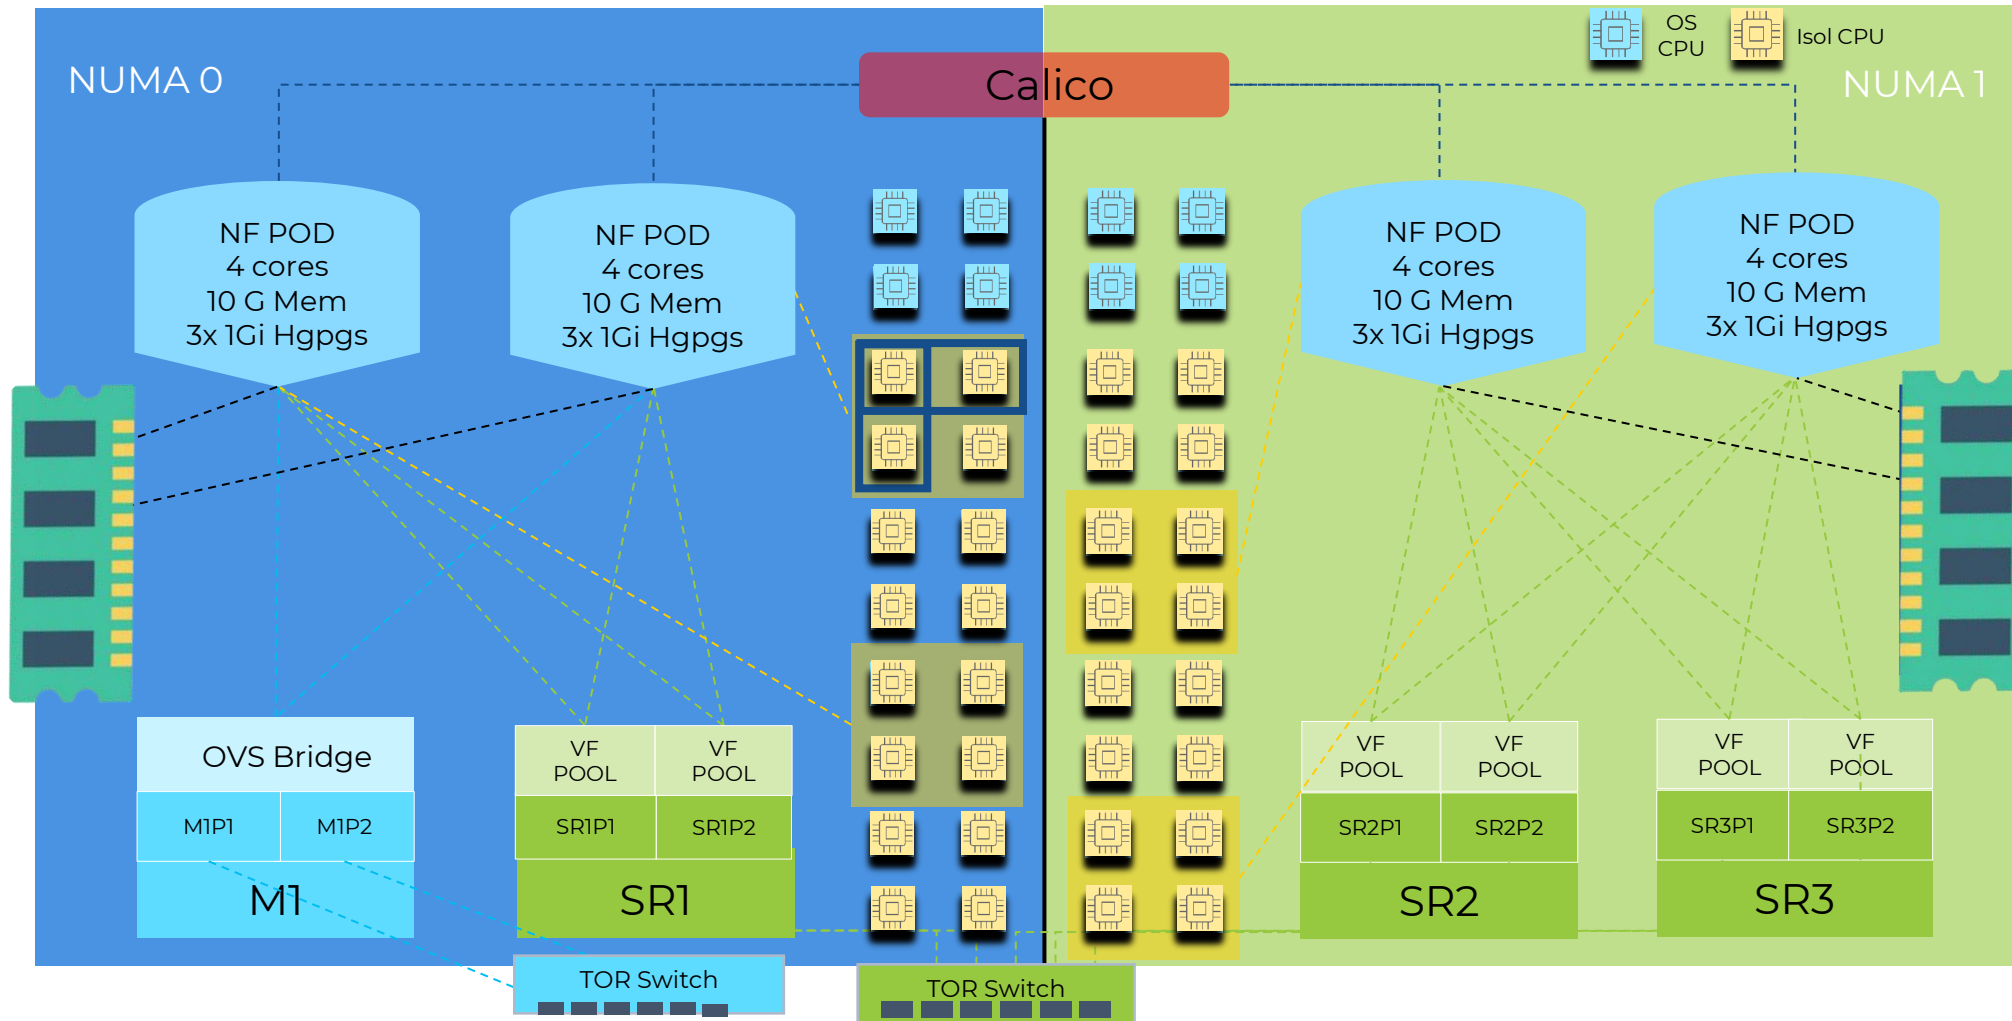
OS CPU

Isol CPU

NUMA 0

Calico

NUMA 1

NF POD
4 cores
10 G Mem
3x 1Gi Hgpgs

NF POD
4 cores
10 G Mem
3x 1Gi Hgpgs

NF POD
4 cores
10 G Mem
3x 1Gi Hgpgs

NF POD
4 cores
10 G Mem
3x 1Gi Hgpgs

OVS Bridge

M1P1

M1P2

M1

VF POOL

VF POOL

SR1P1

SR1P2

SR1

VF POOL

VF POOL

SR2P1

SR2P2

SR2

VF POOL

VF POOL

SR3P1

SR3P2

SR3

TOR Switch

TOR Switch